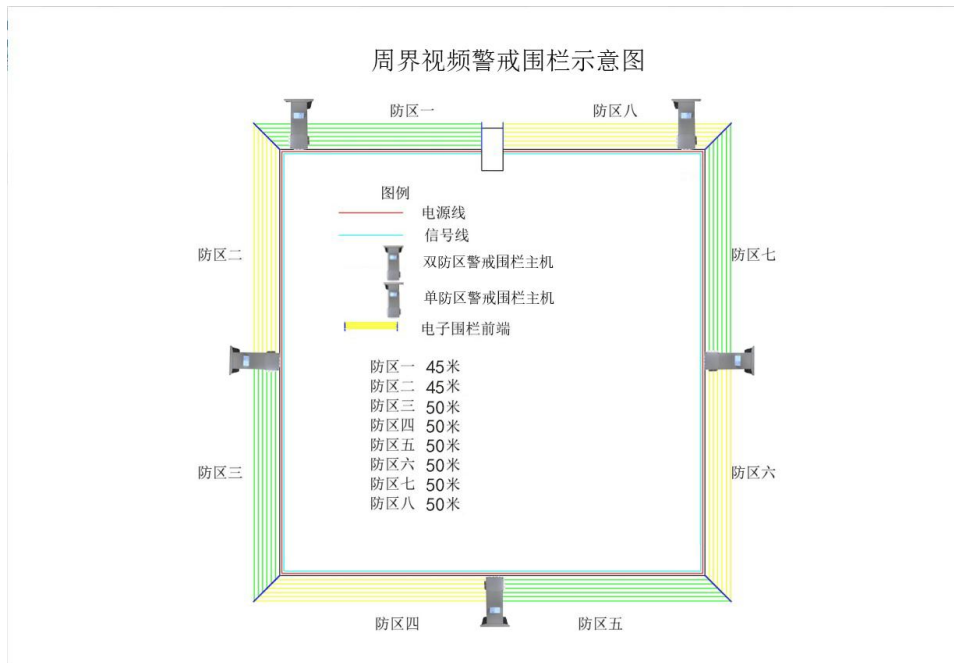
周界视频警戒围栏示意图

防区一

防区八

图例

电源线

信号线

双防区警戒围栏主机

单防区警戒围栏主机

电子围栏前端

防区二

防区七

防区一 45米
防区二 45米
防区三 50米
防区四 50米
防区五 50米
防区六 50米
防区七 50米
防区八 50米

防区三

防区六

防区四

防区五